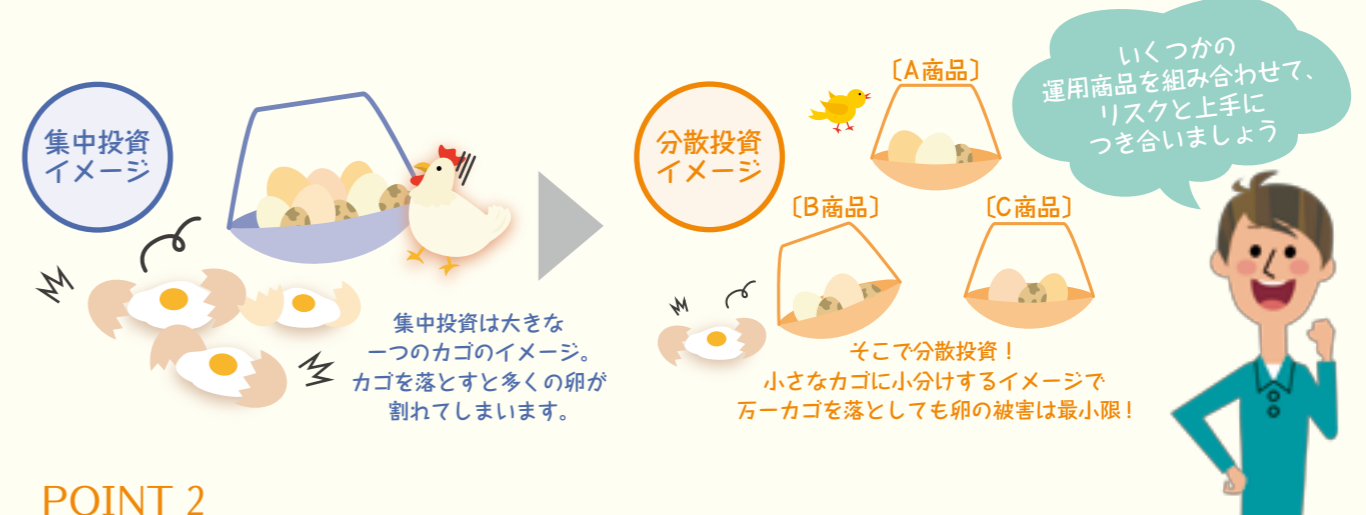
集中投資
イメージ

集中投資は大きな
一つのカゴのイメージ。
カゴを落とすと多くの卵が
割れてしまいます。

分散投資
イメージ

〔A商品〕

〔B商品〕

〔C商品〕

いくつかの
運用商品を組み合わせて、
リスクと上手に
つき合いましょう

そこで分散投資！
小さなカゴに小分けするイメージで
万一カゴを落としても卵の被害は最小限！

POINT 2